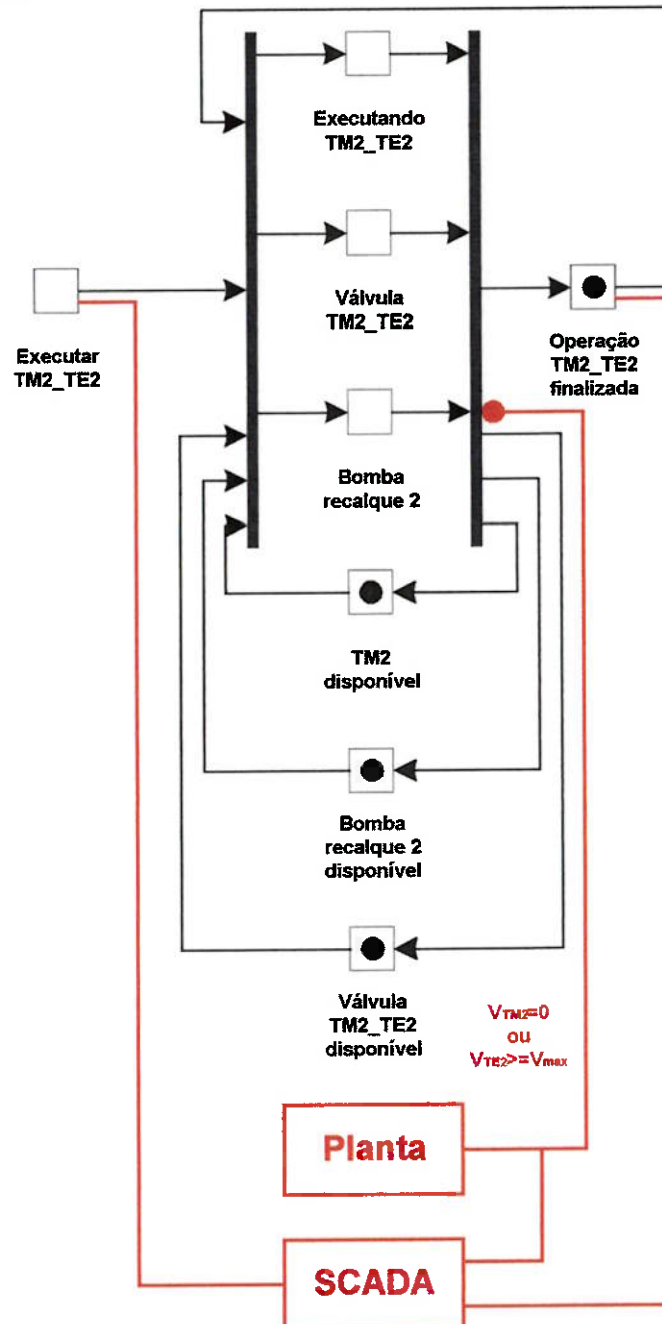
Executando TM2_TE2

Válvula TM2_TE2

Executar TM2_TE2

Operação TM2_TE2 finalizada

Bomba recalque 2

TM2 disponível

Bomba recalque 2 disponível

Válvula TM2_TE2 disponível

$V_{TM2}=0$
ou
$V_{TE2}>=V_{max}$

Planta

SCADA